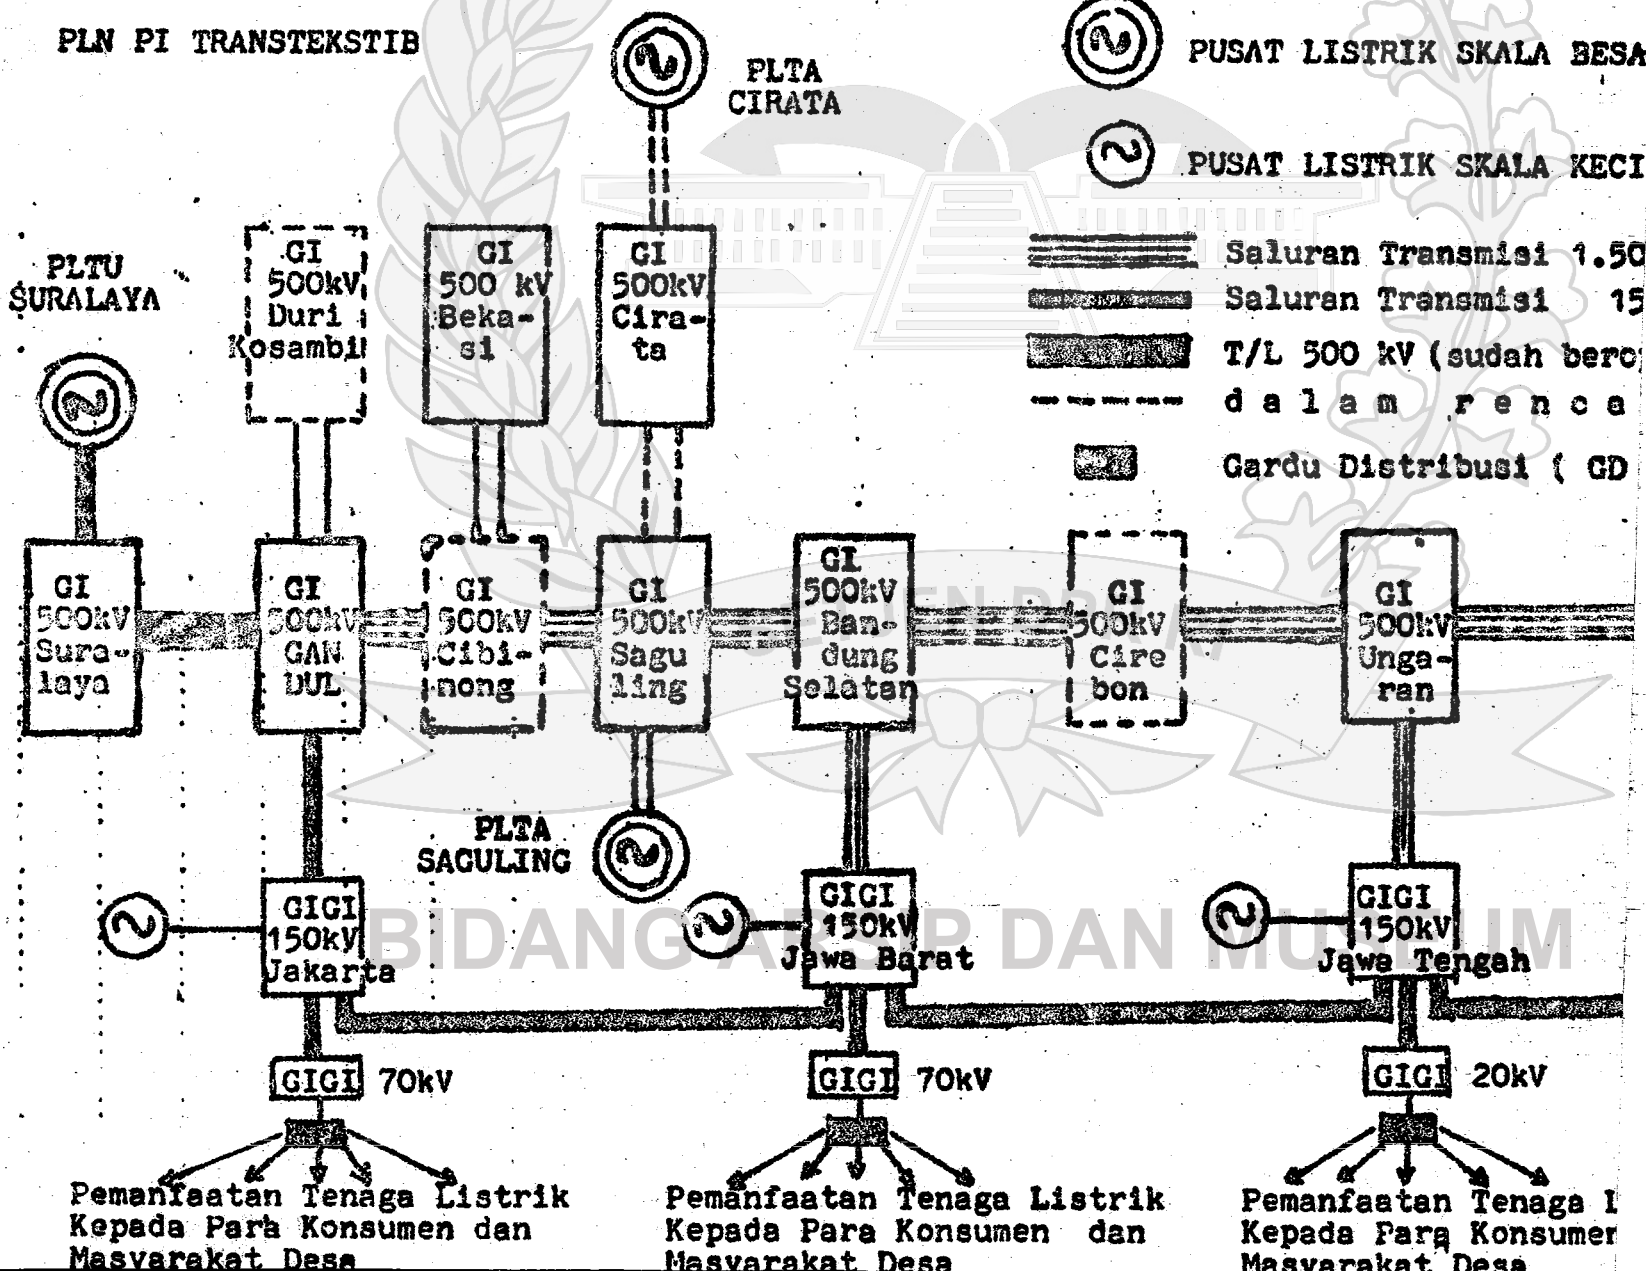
PLN PI TRANSTEKSTIB

PLTA CIRATA

PUSAT LISTRIK SKALA BESA

PUSAT LISTRIK SKALA KECI

Saluran Transmisi 1.50

Saluran Transmisi 15

T/L 500 kV (sudah berc

d a l a m r e n c a

Gardu Distribusi ( GD

PLTU SURALAYA

GI 500kV Duri Kosambi

GI 500 kV Bekasi

GI 500kV Cirata

GI 500kV Suralaya

GI 500kV GANDUL

GI 500kV Cibinong

GI 500kV Saguling

GI 500kV Bandung Selatan

GI 500kV Cirebon

GI 500kV Ungaran

PLTA SAGULING

GIGI 150kV Jakarta

GIGI 150kV Jawa Barat

GIGI 150kV Jawa Tengah

BIDANG ARSIP DAN MUSEUM

GIGI 70kV

GIGI 70kV

GIGI 20kV

Pemanfaatan Tenaga Listrik Kepada Para Konsumen dan Masyarakat Desa

Pemanfaatan Tenaga Listrik Kepada Para Konsumen dan Masyarakat Desa

Pemanfaatan Tenaga I Kepada Para Konsumer Masyarakat Desa